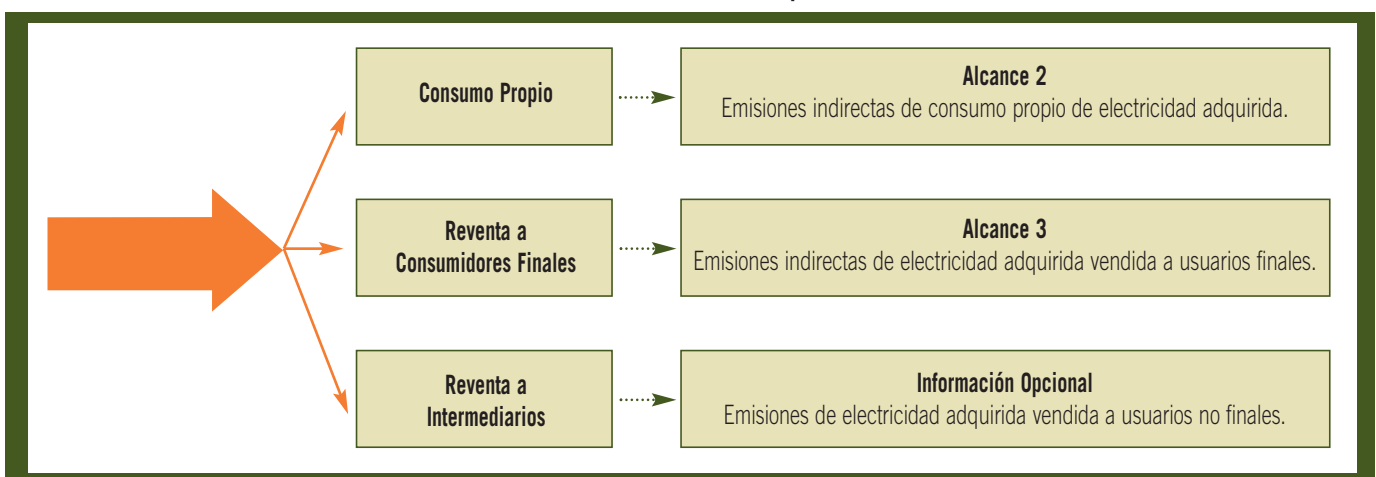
Consumo Propio

Alcance 2
Emisiones indirectas de consumo propio de electricidad adquirida.

Reventa a Consumidores Finales

Alcance 3
Emisiones indirectas de electricidad adquirida vendida a usuarios finales.

Reventa a Intermediarios

Información Opcional
Emisiones de electricidad adquirida vendida a usuarios no finales.